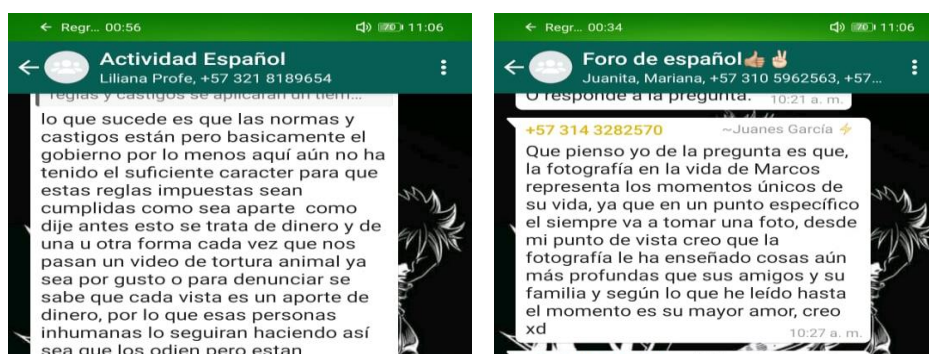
← Regr... 00:56
70 11:06
Actividad Español
Liliana Profe, +57 321 8189654
reglas y castigos se aplicaran un tiem...
lo que sucede es que las normas y castigos están pero basicamente el gobierno por lo menos aquí aún no ha tenido el suficiente caracter para que estas reglas impuestas sean cumplidas como sea aparte como dije antes esto se trata de dinero y de una u otra forma cada vez que nos pasan un video de tortura animal ya sea por gusto o para denunciar se sabe que cada vista es un aporte de dinero, por lo que esas personas inhumanas lo seguiran haciendo así sea que los odien pero estan

← Regr... 00:34
70 11:06
Foro de español👍✌
Juanita, Mariana, +57 310 5962563, +57...
O responde a la pregunta. 10:21 a. m.
+57 314 3282570 ~Juanes García
Que pienso yo de la pregunta es que, la fotografía en la vida de Marcos representa los momentos únicos de su vida, ya que en un punto específico el siempre va a tomar una foto, desde mi punto de vista creo que la fotografía le ha enseñado cosas aún más profundas que sus amigos y su familia y según lo que he leído hasta el momento es su mayor amor, creo xd
10:27 a. m.